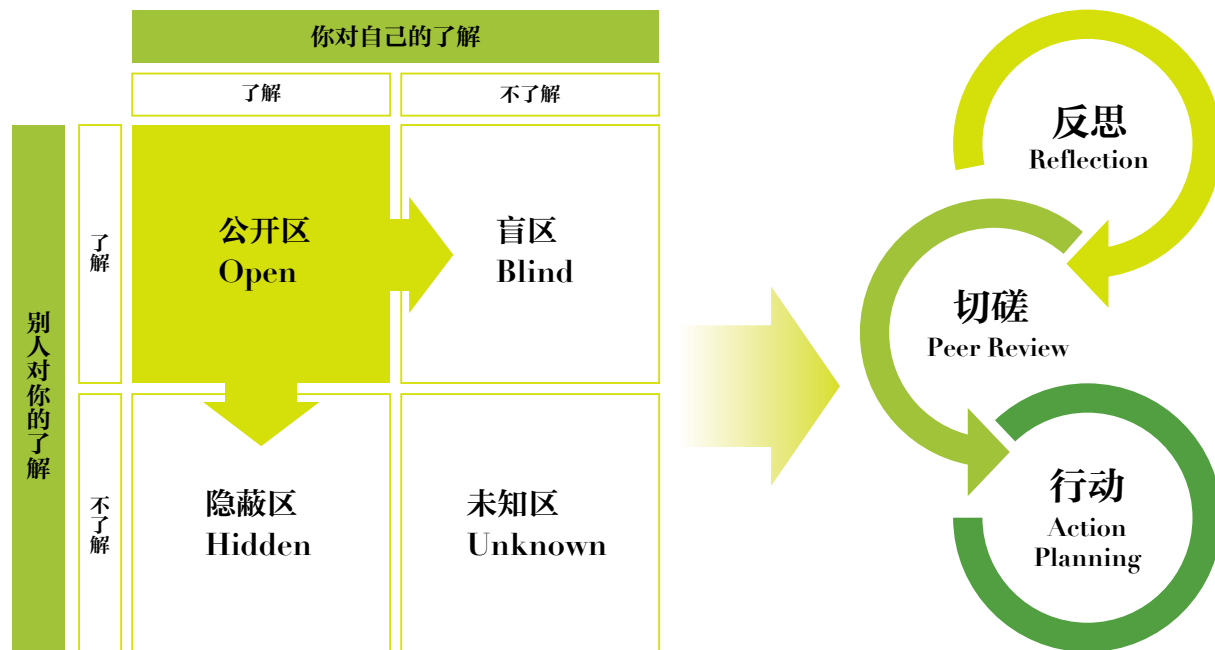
你对自己的了解

|  |  | 了解 | 不了解 |
|---|---|---|---|
| 别人对你的了解 | 了解 | 公开区 Open | 盲区 Blind |
|  | 不了解 | 隐蔽区 Hidden | 未知区 Unknown |

反思
Reflection

切磋
Peer Review

行动
Action
Planning